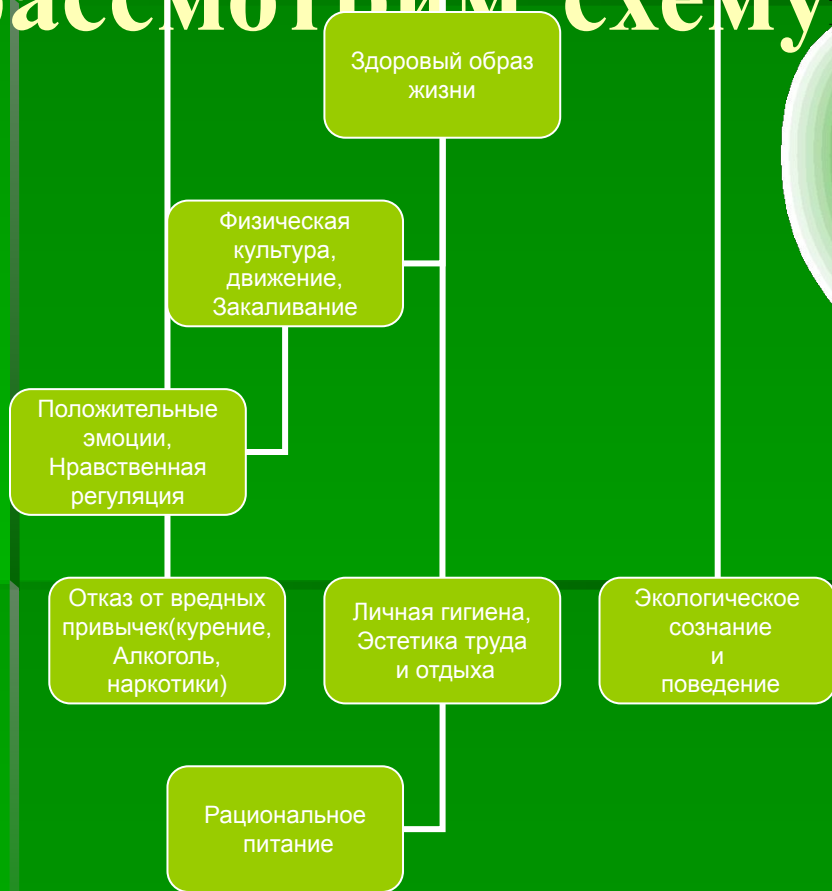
рассмотрим схему

Здоровый образ жизни

Физическая культура, движение, Закаливание

Положительные эмоции, Нравственная регуляция

Отказ от вредных привычек(курение, Алкоголь, наркотики)

Личная гигиена, Эстетика труда и отдыха

Экологическое сознание и поведение

Рациональное питание